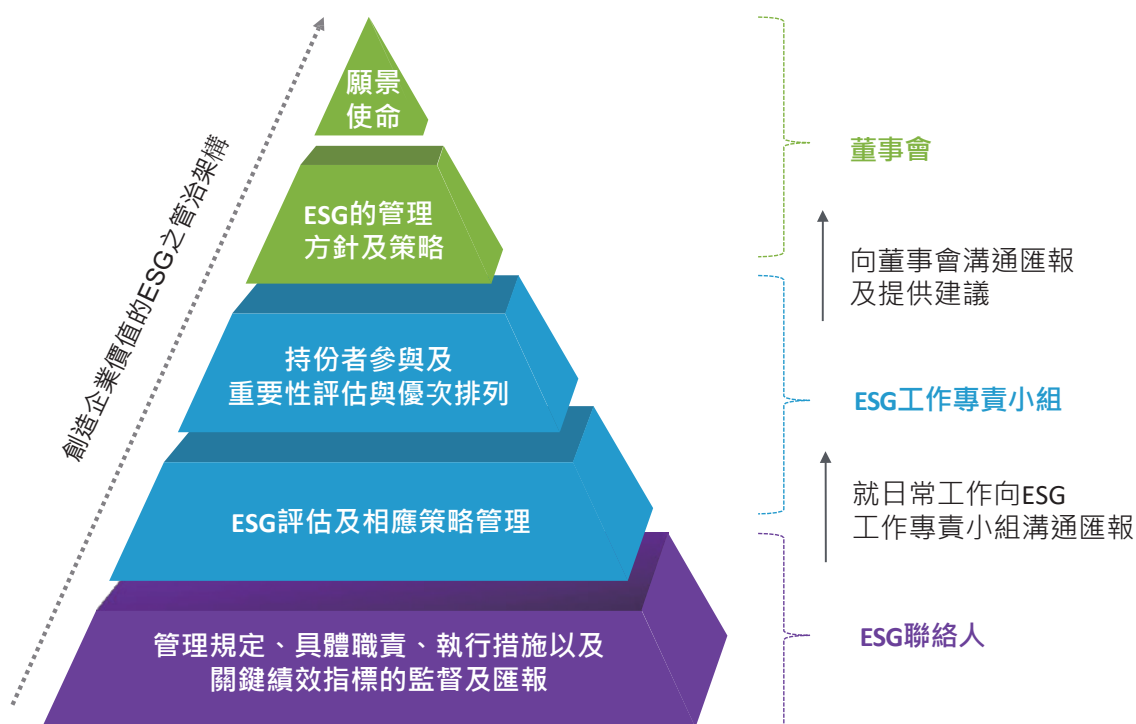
創造企業價值的ESG之管治架構

願景
使命

ESG的管理
方針及策略

持份者參與及
重要性評估與優次排列

ESG評估及相應策略管理

管理規定、具體職責、執行措施以及
關鍵績效指標的監督及匯報

董事會

向董事會溝通匯報
及提供建議

ESG工作專責小組

就日常工作向ESG
工作專責小組溝通匯報

ESG聯絡人